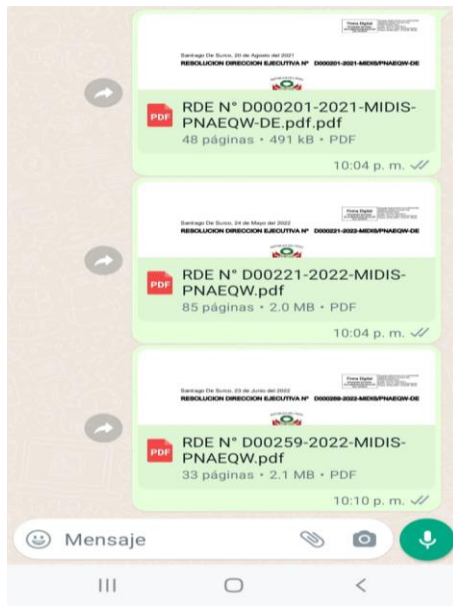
Firma Digital

Santiago De Surco, 20 de Agosto del 2021
RESOLUCION DIRECCION EJECUTIVA N° D000201-2021-MIDIS-PNAEQW-DE

PDF
RDE N° D000201-2021-MIDIS-PNAEQW-DE.pdf.pdf
48 páginas • 491 kB • PDF
10:04 p. m.

Firma Digital

Santiago De Surco, 24 de Mayo del 2022
RESOLUCION DIRECCION EJECUTIVA N° D000221-2022-MIDIS/PNAEQW-DE

PDF
RDE N° D00221-2022-MIDIS-PNAEQW.pdf
85 páginas • 2.0 MB • PDF
10:04 p. m.

Firma Digital

Santiago De Surco, 23 de Junio del 2022
RESOLUCION DIRECCION EJECUTIVA N° D000259-2022-MIDIS/PNAEQW-DE

PDF
RDE N° D00259-2022-MIDIS-PNAEQW.pdf
33 páginas • 2.1 MB • PDF
10:10 p. m.

Mensaje